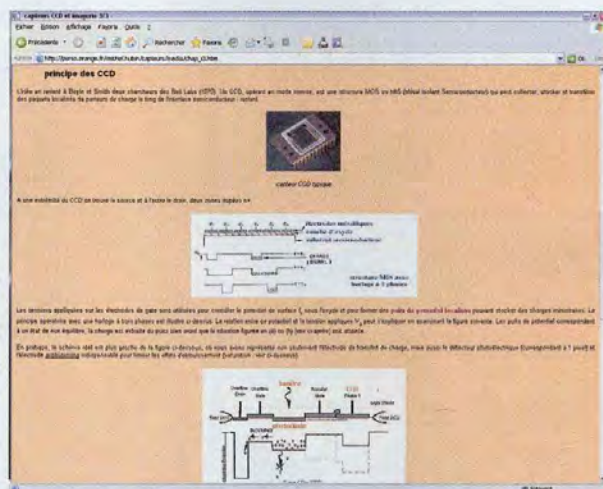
capteurs CCD et imagerie 3/3

Fichier Edition Affichage Favoris Outils ?

Précédente Rechercher Favoris

Adresse http://perso.orange.fr/michel.hubin/capteurs/instru/chap_t2.htm

principe des CCD

L'idée en revient à Boyle et Smith deux chercheurs des Bell Labs (1970). Un CCD, opérant en mode inversé, est une structure MOS ou MIS (Métal Isolant Semiconducteur) qui peut collecter, stocker et transférer des paquets localisés de porteurs de charge le long de l'interface semiconducteur / isolant.

capteur CCD typique

A une extrémité du CCD on trouve la source et à l'autre le drain, deux zones dopées n+

électrodes métalliques
couche d'oxyde
substrat semiconducteur

structure MIS avec horloge à 3 phases

Les tensions appliquées sur les électrodes de gate sont utilisées pour contrôler le potentiel de surface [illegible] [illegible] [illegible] puits de potentiel localisés pouvant stocker des charges minoritaires. Le principe opératoire avec une horloge à trois phases est illustré ci-dessus. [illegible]

En pratique, la schéma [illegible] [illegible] antiblooming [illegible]

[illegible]